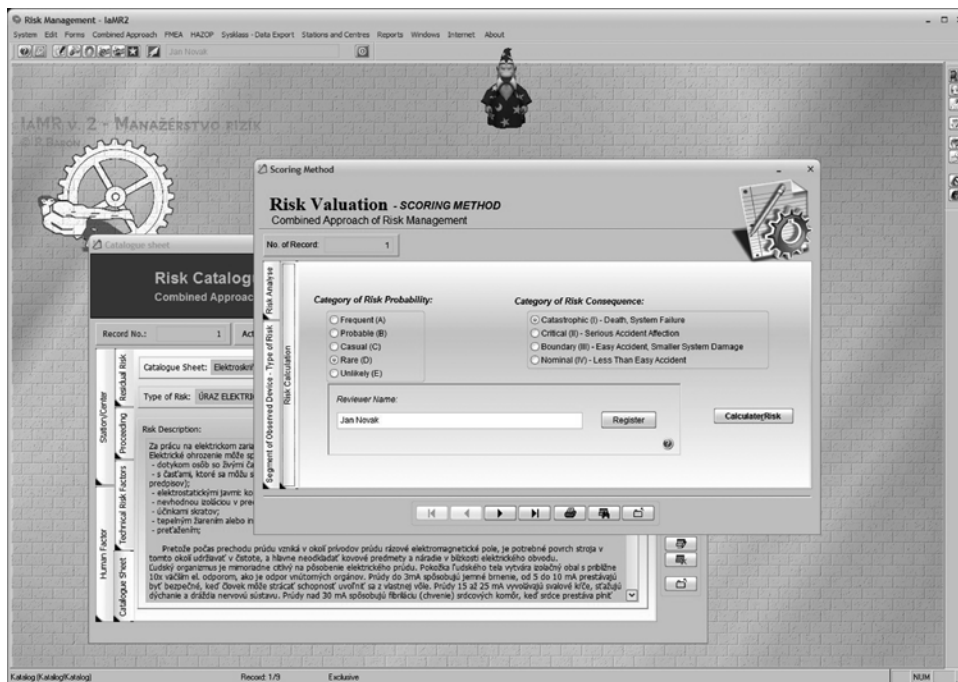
Risk Management - IaMR2

System Edit Forms Combined Approach FMEA HAZOP Sysklass - Data Export Stations and Centres Reports Windows Internet About

Jan Novak

IaMR v. 2 - Manažérstvo rizík

Catalogue sheet

Risk Catalog
Combined Approac

Record No.: 1 Act

Residual Risk
Proceeding
Station/Center
Technical Risk Factors
Human Factor
Catalogue Sheet

Catalogue Sheet: Elektrotechn

Type of Risk: ÚRAZ ELEKTRI

Risk Description:

Za prácu na elektrickom zaria
Elektrické ohrozenie môže sp
- dotykom osôb so živými ča
- s časťami, ktoré sa môžu s
predpisov);
- elektrostatickými javmi ko
- nevhodnou izoláciou v pre
- účinkami skratov;
- tepelným žiarením alebo in
- preťažením;

Pretože počas prechodu prúdu vzniká v okolí prívodov prúdu rázové elektromagnetické pole, je potrebné povrch stroja v tomto okolí udržiavať v čistote, a hlavne neodkladať kovové predmety a náradie v blízkosti elektrického obvodu.
Ľudský organizmus je mimoriadne citlivý na pôsobenie elektrického prúdu. Pokožka ľudského tela vytvára izolačný obal s približne 10x väčším el. odporom, ako je odpor vnútorných orgánov. Prúdy do 3mA spôsobujú jemné brnenie, od 5 do 10 mA prestávajú byť bezpečné, keď človek môže strácať schopnosť uvoľniť sa z vlastnej vôle. Prúdy 15 až 25 mA vyvolávajú svalové kŕče, sťažujú dýchanie a dráždia nervovú sústavu. Prúdy nad 30 mA spôsobujú fibriláciu (chvenie) srdcových komôr, keď srdce prestáva pinť

Scoring Method

Risk Valuation - SCORING METHOD
Combined Approach of Risk Management

No. of Record: 1

Risk Analyse
Segment of Observed Device - Type of Risk
Risk Calculation

Category of Risk Probability:
Frequent (A)
Probable (B)
Casual (C)
Rare (D)
Unlikely (E)

Category of Risk Consequence:
Catastrophic (I) - Death, System Failure
Critical (II) - Serious Accident Affection
Boundary (III) - Easy Accident, Smaller System Damage
Nominal (IV) - Less Than Easy Accident

Reviewer Name:
Jan Novak
Register

Calculate Risk

Katalog (Katalog/Katalog) Record: 1/9 Exclusive NUM